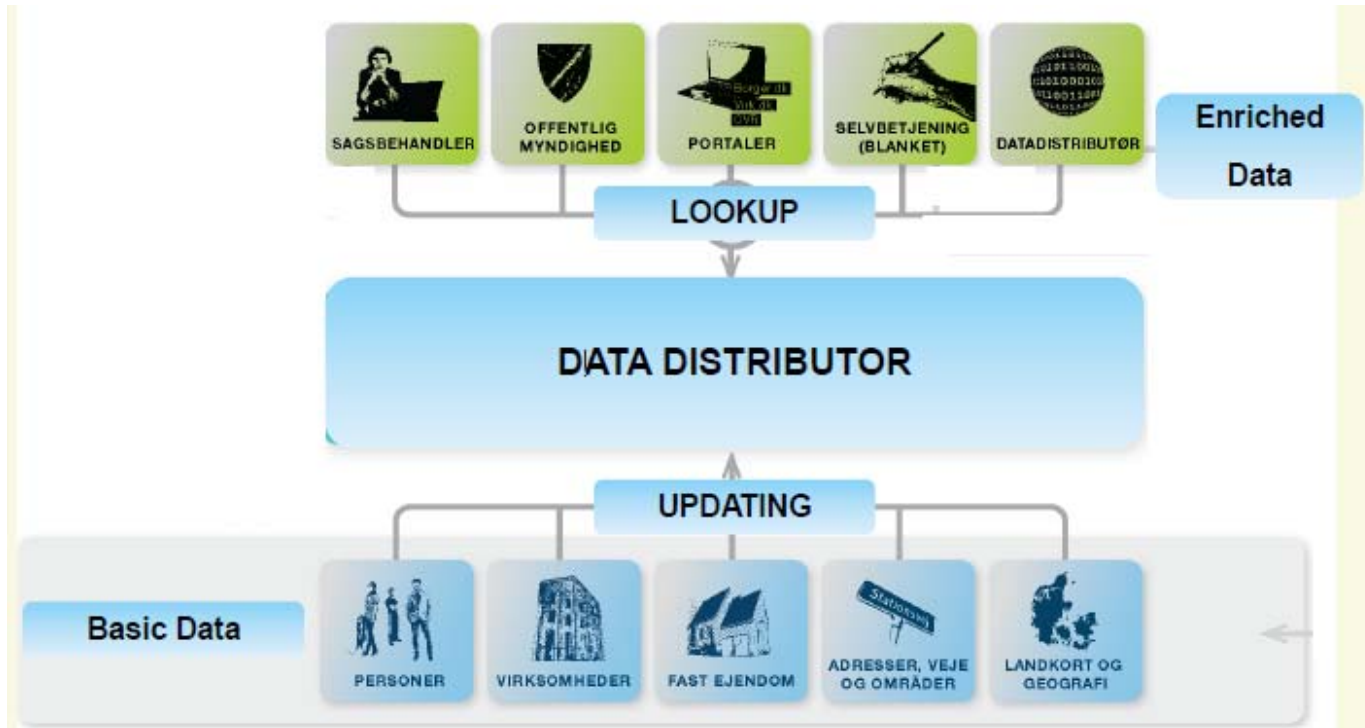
SAGSBEHANDLER

OFFENTLIG MYNDIGHED

Borger.dk Virk.dk OVR

PORTALER

SELVBETJENING (BLANKET)

DATADISTRIBUTØR

Enriched Data

LOOKUP

DATA DISTRIBUTOR

UPDATING

Basic Data

PERSONER

VIRKSOMHEDER

FAST EJENDOM

Stationsvej

ADRESSER, VEJE OG OMRÅDER

LANDKORT OG GEOGRAFI